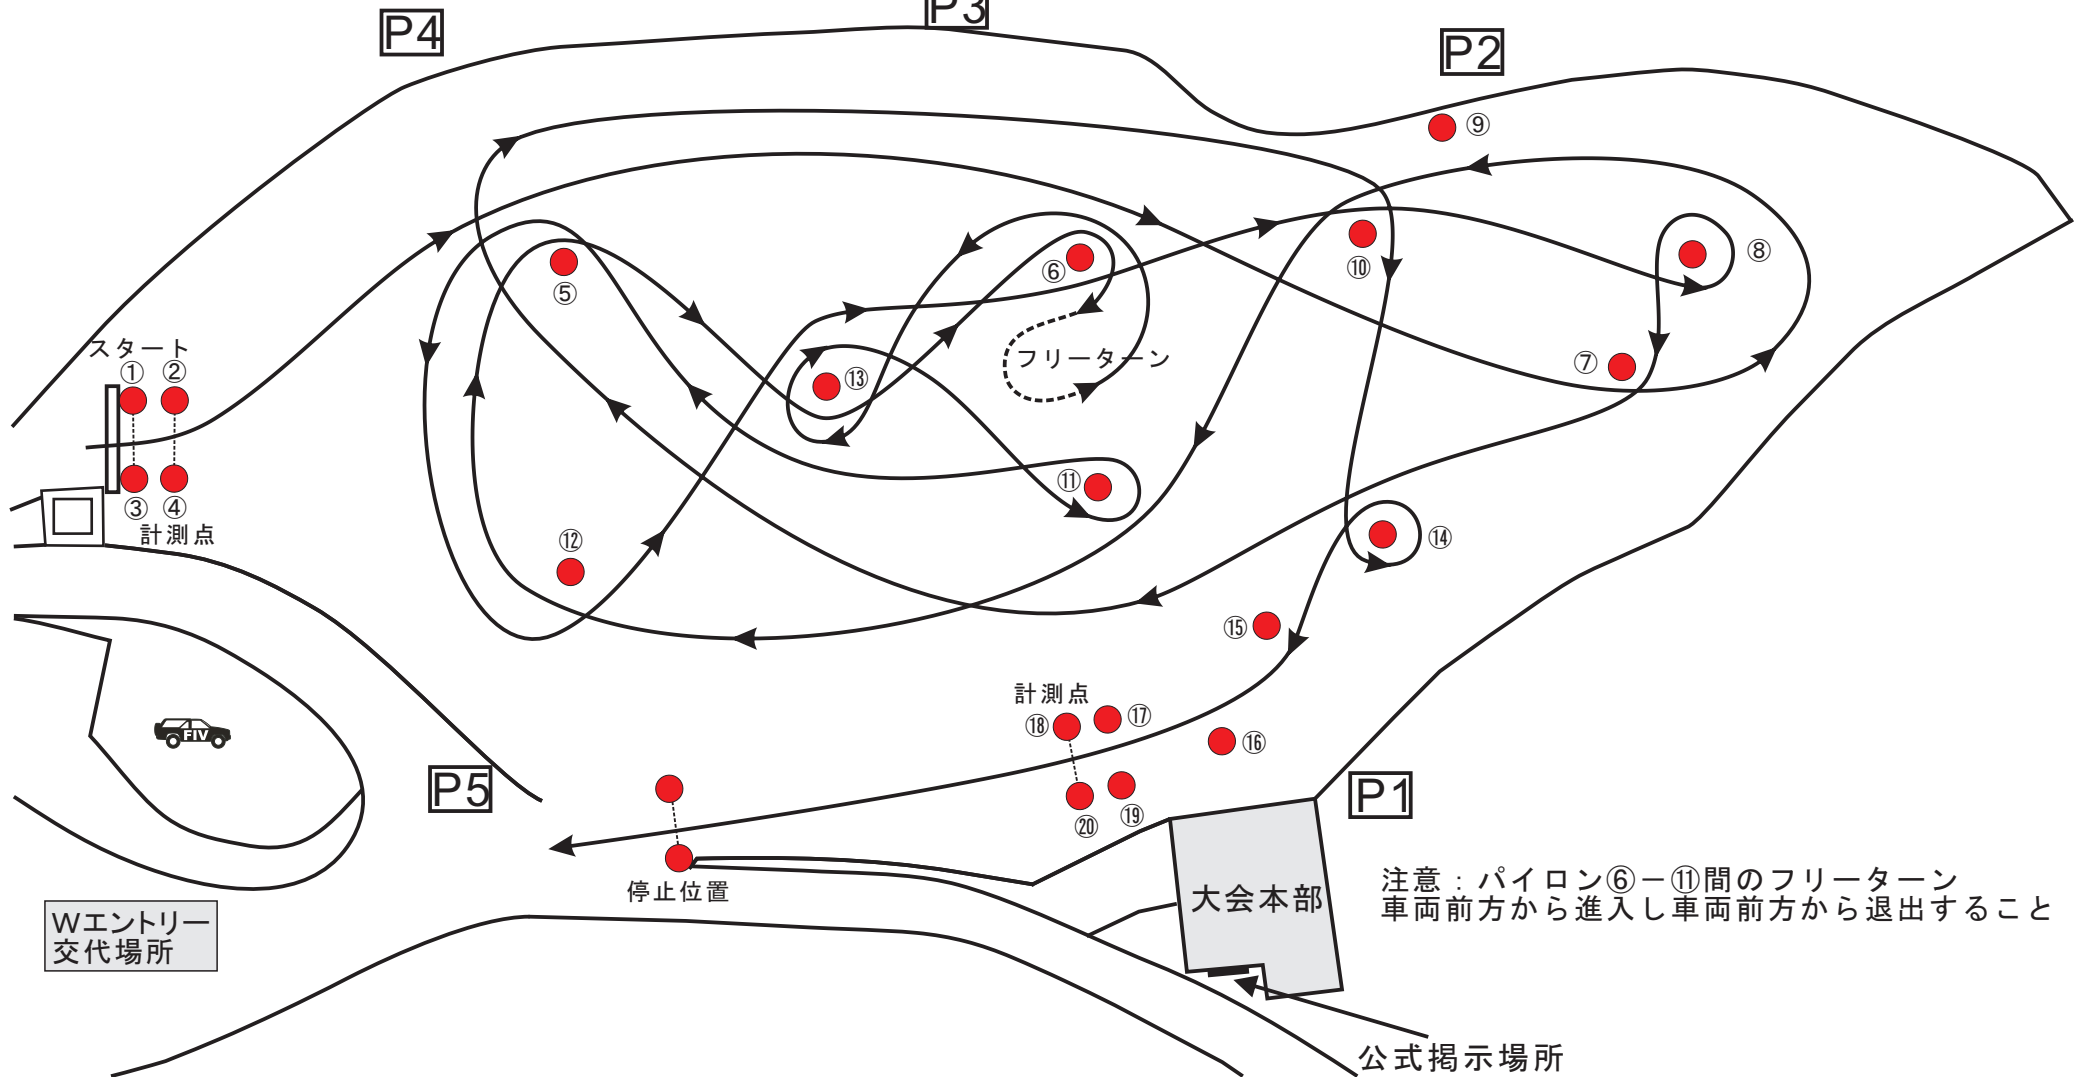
P4
P3
P2
⑨
⑧
⑥
⑩
⑤
フリーターン
スタート
① ②
⑦
⑬
③ ④
計測点
⑪
⑫
⑭
⑮
計測点
⑱ ⑰
⑯
FIV
P5
⑲
⑳
P1
停止位置
大会本部
注意：パイロン⑥ー⑪間のフリーターン
車両前方から進入し車両前方から退出すること
Wエントリー
交代場所
公式掲示場所